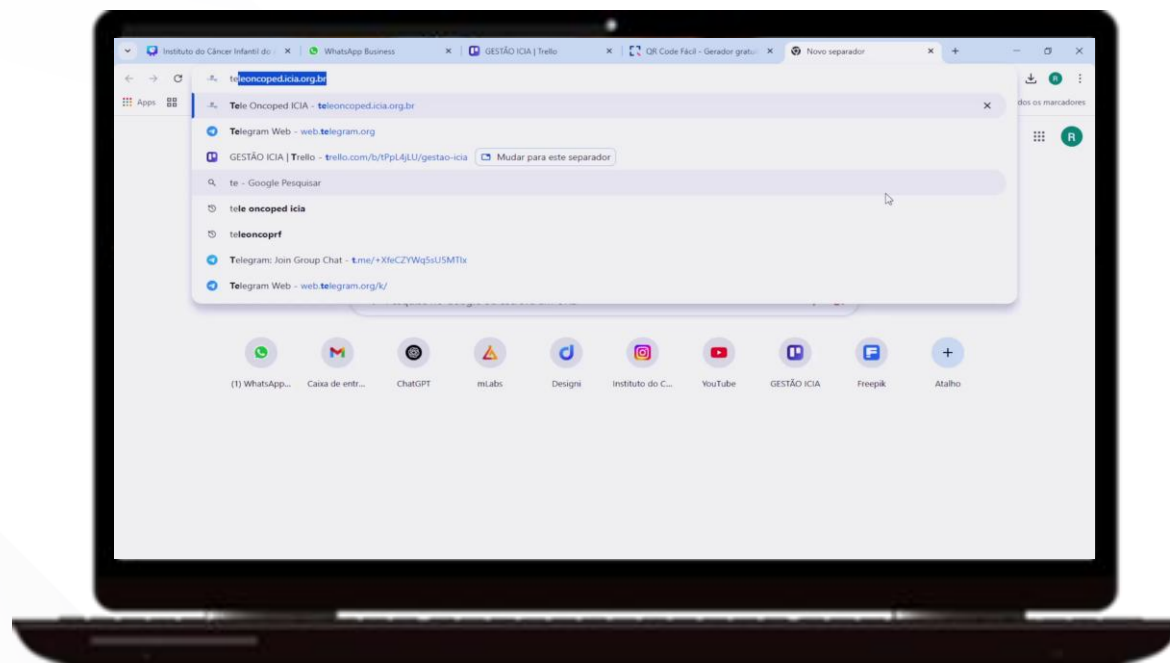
Instituto do Câncer Infantil do × WhatsApp Business × GESTÃO ICIA | Trello × QR Code Fácil - Gerador gratu × Novo separador × +

teleoncoped.icia.org.br

Apps

Tele Oncoped ICIA - teleoncoped.icia.org.br ×

Telegram Web - web.telegram.org

GESTÃO ICIA | Trello - trello.com/b/tPpL4jLU/gestao-icia Mudar para este separador

te - Google Pesquisar

tele oncoped icia

teleoncoprf

Telegram: Join Group Chat - t.me/+XfeCZYWq5sU5MTlx

Telegram Web - web.telegram.org/k/

dos os marcadores

R

(1) WhatsApp... Caixa de entr... ChatGPT mLabs Designi Instituto do C... YouTube GESTÃO ICIA Freepik Atalho